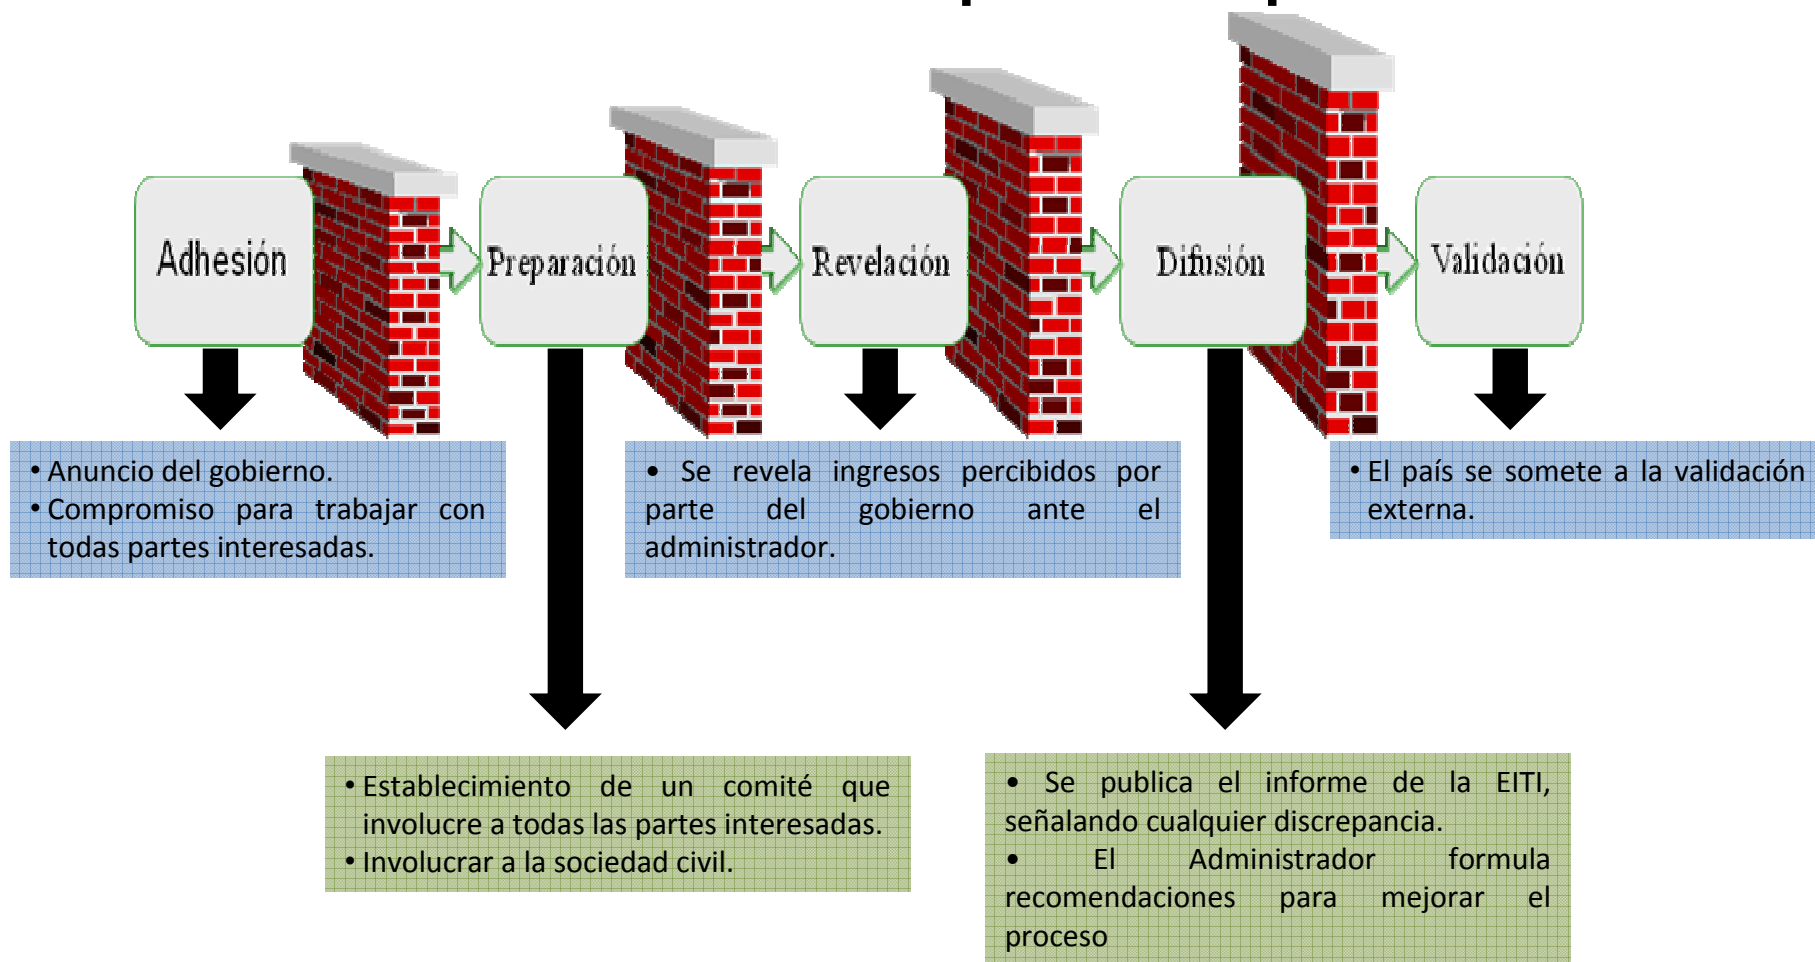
Adhesión

Preparación

Revelación

Difusión

Validación

• Anuncio del gobierno.
• Compromiso para trabajar con todas partes interesadas.

• Se revela ingresos percibidos por parte del gobierno ante el administrador.

• El país se somete a la validación externa.

• Establecimiento de un comité que involucre a todas las partes interesadas.
• Involucrar a la sociedad civil.

• Se publica el informe de la EITI, señalando cualquier discrepancia.
• El Administrador formula recomendaciones para mejorar el proceso